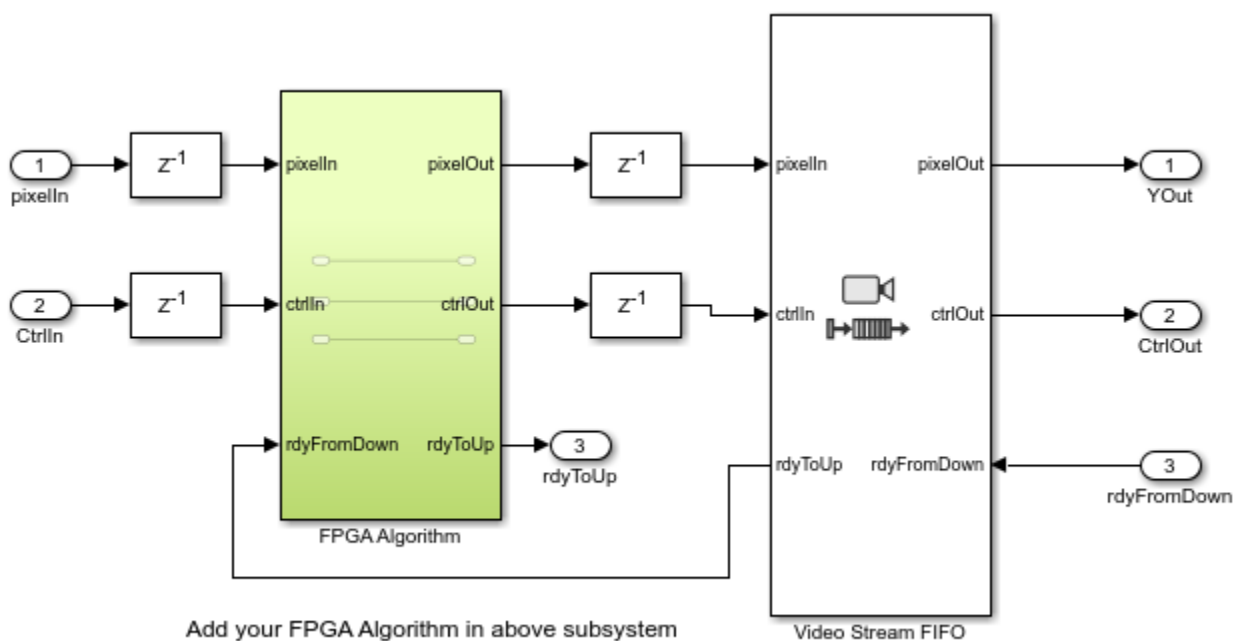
1
pixelIn

$z^{-1}$

pixelIn
pixelOut

$z^{-1}$

pixelIn
pixelOut

1
YOut

2
CtrlIn

$z^{-1}$

ctrlIn
ctrlOut

$z^{-1}$

ctrlIn
ctrlOut

2
CtrlOut

rdyFromDown
rdyToUp

3
rdyToUp

rdyToUp
rdyFromDown

3
rdyFromDown

FPGA Algorithm

Add your FPGA Algorithm in above subsystem

Video Stream FIFO